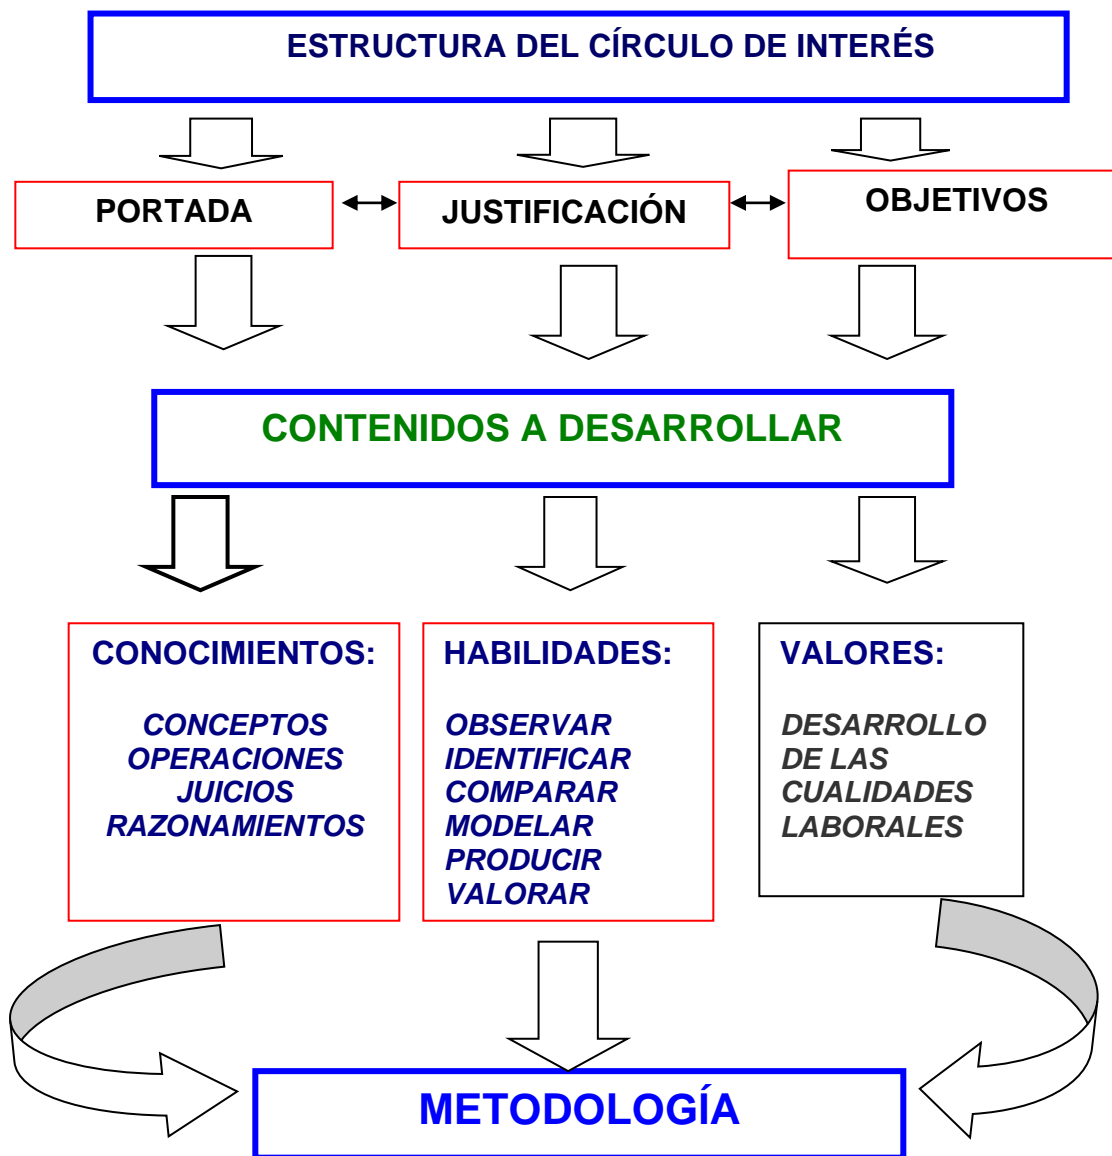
ESTRUCTURA DEL CÍRCULO DE INTERÉS

PORTADA

JUSTIFICACIÓN

OBJETIVOS

CONTENIDOS A DESARROLLAR

CONOCIMIENTOS:

CONCEPTOS
OPERACIONES
JUICIOS
RAZONAMIENTOS

HABILIDADES:

OBSERVAR
IDENTIFICAR
COMPARAR
MODELAR
PRODUCIR
VALORAR

VALORES:

DESARROLLO DE LAS CUALIDADES LABORALES

METODOLOGÍA